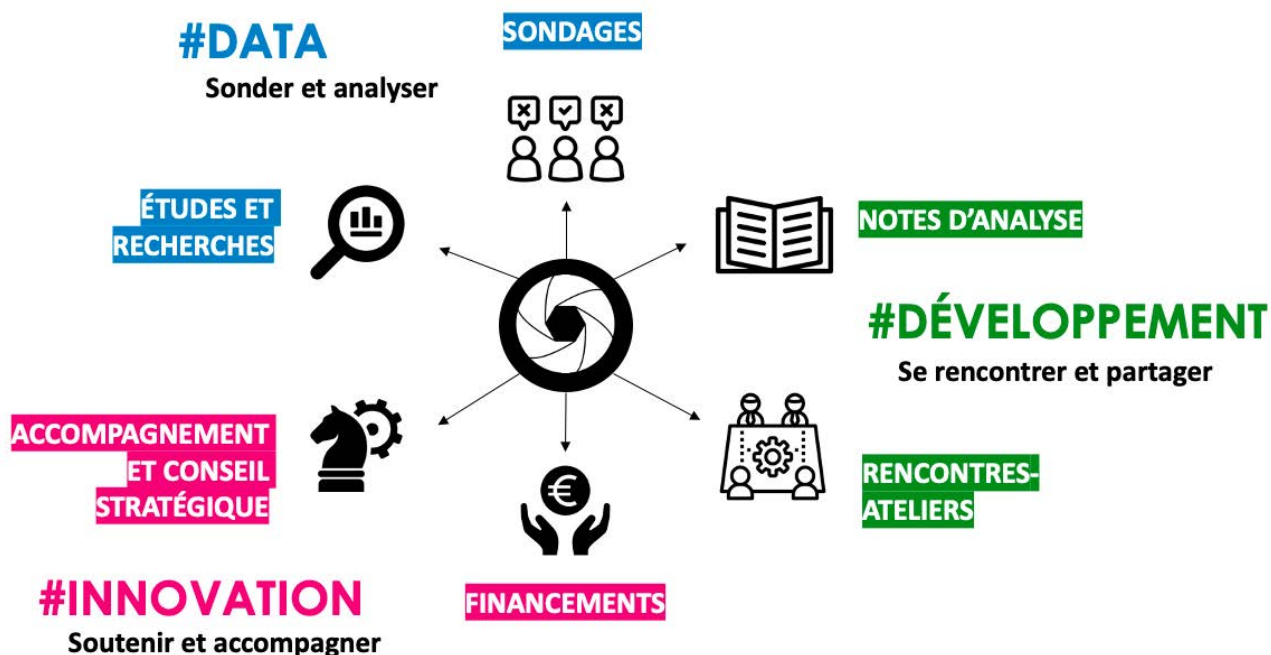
#DATA
Sonder et analyser

SONDAGES

ÉTUDES ET RECHERCHES

NOTES D'ANALYSE

#DÉVELOPPEMENT
Se rencontrer et partager

ACCOMPAGNEMENT ET CONSEIL STRATÉGIQUE

RENCONTRES-ATELIERS

#INNOVATION
Soutenir et accompagner

FINANCEMENTS